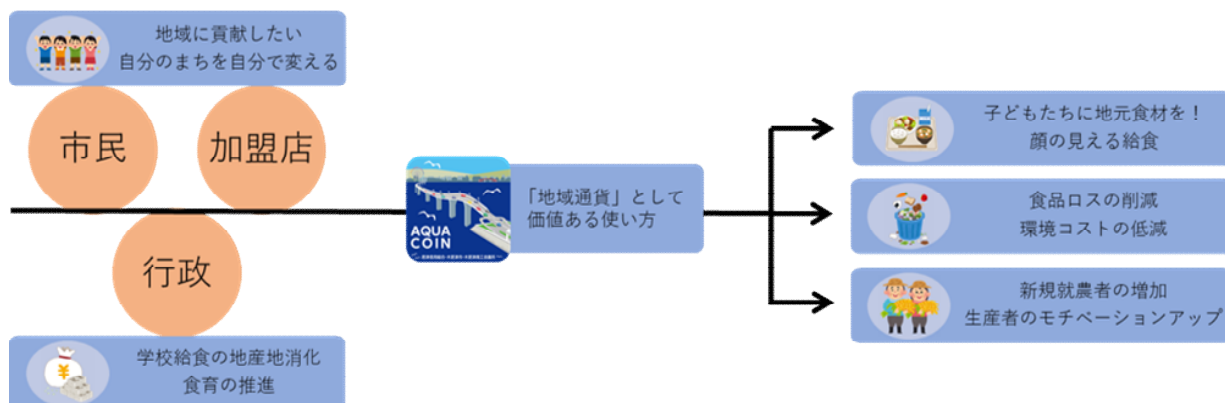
地域に貢献したい
自分のまちを自分で変える

市民

加盟店

行政

学校給食の地産地消化
食育の推進

AQUA
COIN

「地域通貨」として
価値ある使い方

子どもたちに地元食材を！
顔の見える給食

食品ロスの削減
環境コストの低減

新規就農者の増加
生産者のモチベーションアップ